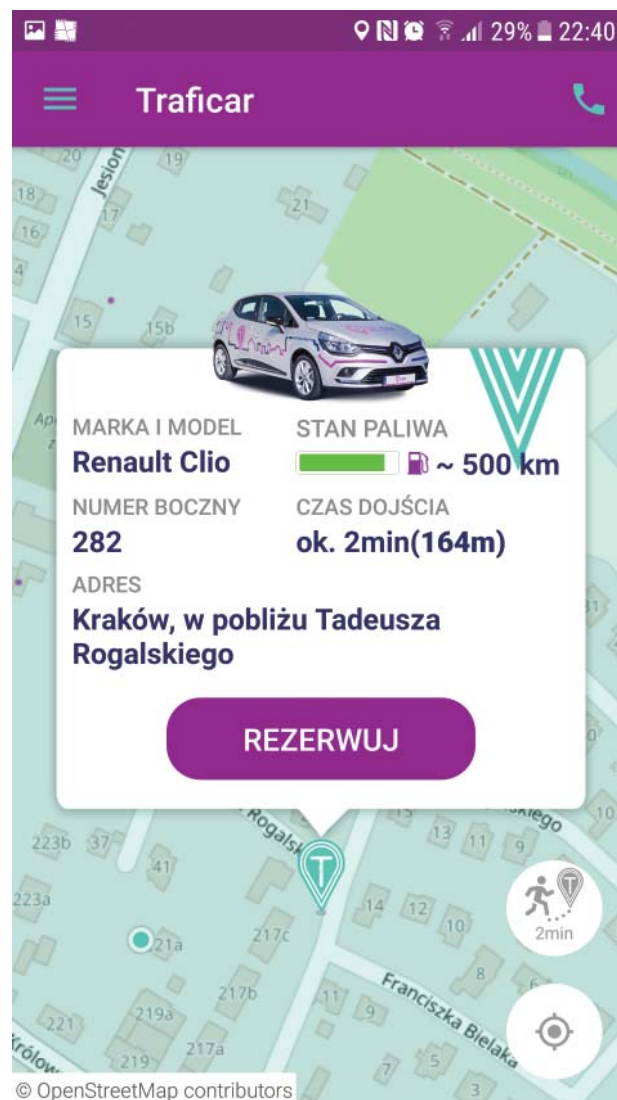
29% 22:40

Traficar

Jesion
20 19
18
17 21
16
4
15 15b

MARKA I MODEL
Renault Clio
STAN PALIWA
~ 500 km
NUMER BOCZNY
282
CZAS DOJŚCIA
ok. 2min(164m)
ADRES
Kraków, w pobliżu Tadeusza Rogalskiego

REZERWUJ

Rogalsk
kiego
223b 37
41
13 11 9
10
223a
14 12 10
21a
217c
2min
8
217b
11
Franciszka Bielaka
221 219a
9
Królow
219 217a
7 5 3

© OpenStreetMap contributors